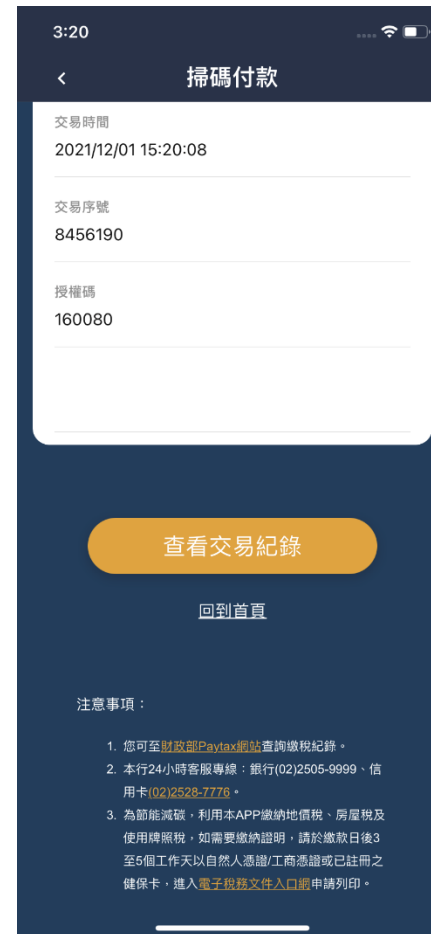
3:20

掃碼付款

交易時間
2021/12/01 15:20:08

交易序號
8456190

授權碼
160080

查看交易紀錄

回到首頁

注意事項：

1. 您可至財政部Paytax網站查詢繳稅紀錄。
2. 本行24小時客服專線：銀行(02)2505-9999、信用卡(02)2528-7776。
3. 為節能減碳，利用本APP繳納地價稅、房屋稅及使用牌照稅，如需要繳納證明，請於繳款日後3至5個工作天以自然人憑證/工商憑證或已註冊之健保卡，進入電子稅務文件入口網申請列印。